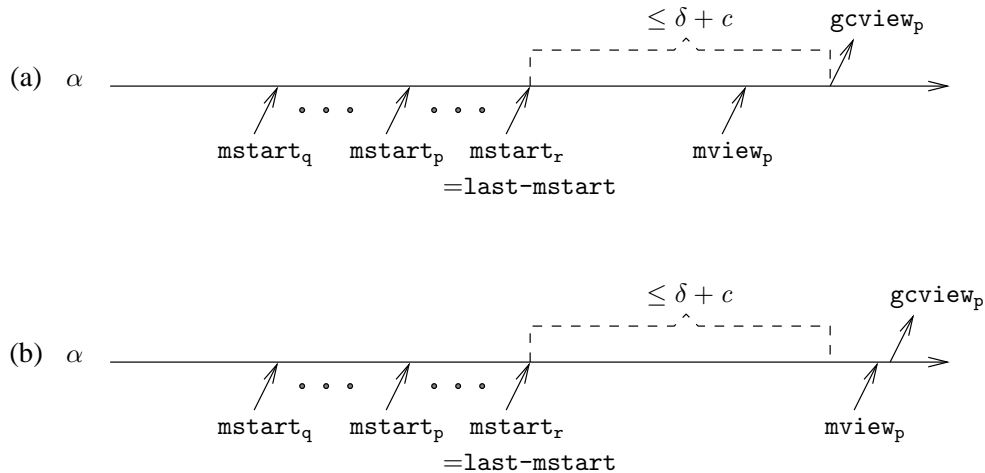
(a) $\alpha$

$\leq \delta + c$

$\mathtt{gcview_p}$

...  ...

$\mathtt{mstart_q}$ $\mathtt{mstart_p}$ $\mathtt{mstart_r}$ $\mathtt{mview_p}$

=last-mstart

(b) $\alpha$

$\leq \delta + c$

$\mathtt{gcview_p}$

...  ...

$\mathtt{mstart_q}$ $\mathtt{mstart_p}$ $\mathtt{mstart_r}$ $\mathtt{mview_p}$

=last-mstart